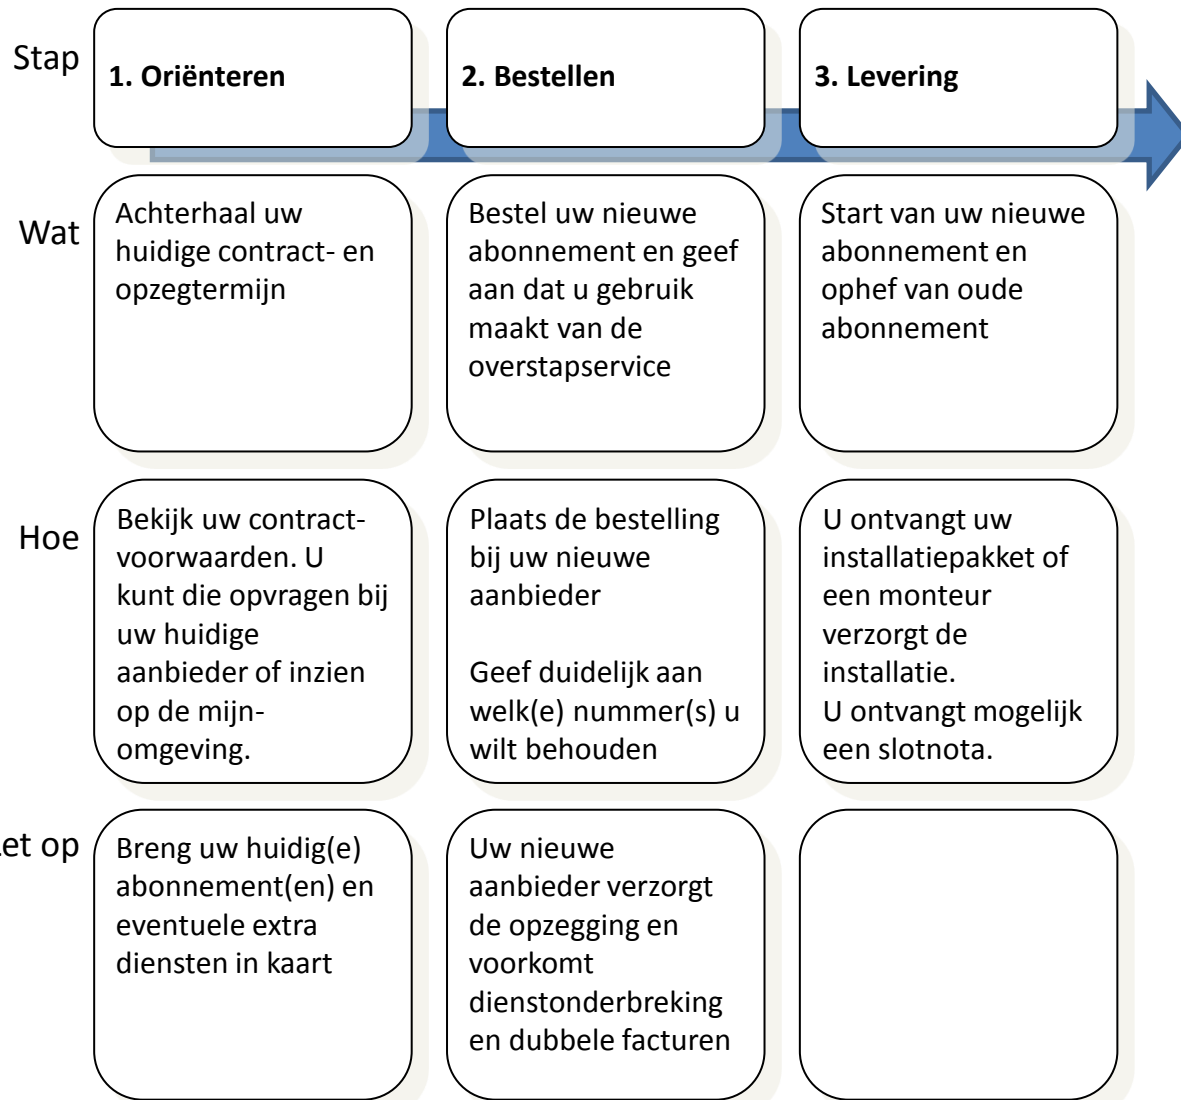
| | | | |
|---|---|---|---|
| Stap | 1. Oriënteren | 2. Bestellen | 3. Levering |
| Wat | Achterhaal uw huidige contract- en opzegtermijn | Bestel uw nieuwe abonnement en geef aan dat u gebruik maakt van de overstapservice | Start van uw nieuwe abonnement en ophef van oude abonnement |
| Hoe | Bekijk uw contractvoorwaarden. U kunt die opvragen bij uw huidige aanbieder of inzien op de mijn-omgeving. | Plaats de bestelling bij uw nieuwe aanbieder<br><br>Geef duidelijk aan welk(e) nummer(s) u wilt behouden | U ontvangt uw installatiepakket of een monteur verzorgt de installatie.<br>U ontvangt mogelijk een slotnota. |
| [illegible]et op | Breng uw huidig(e) abonnement(en) en eventuele extra diensten in kaart | Uw nieuwe aanbieder verzorgt de opzegging en voorkomt dienstonderbreking en dubbele facturen | |